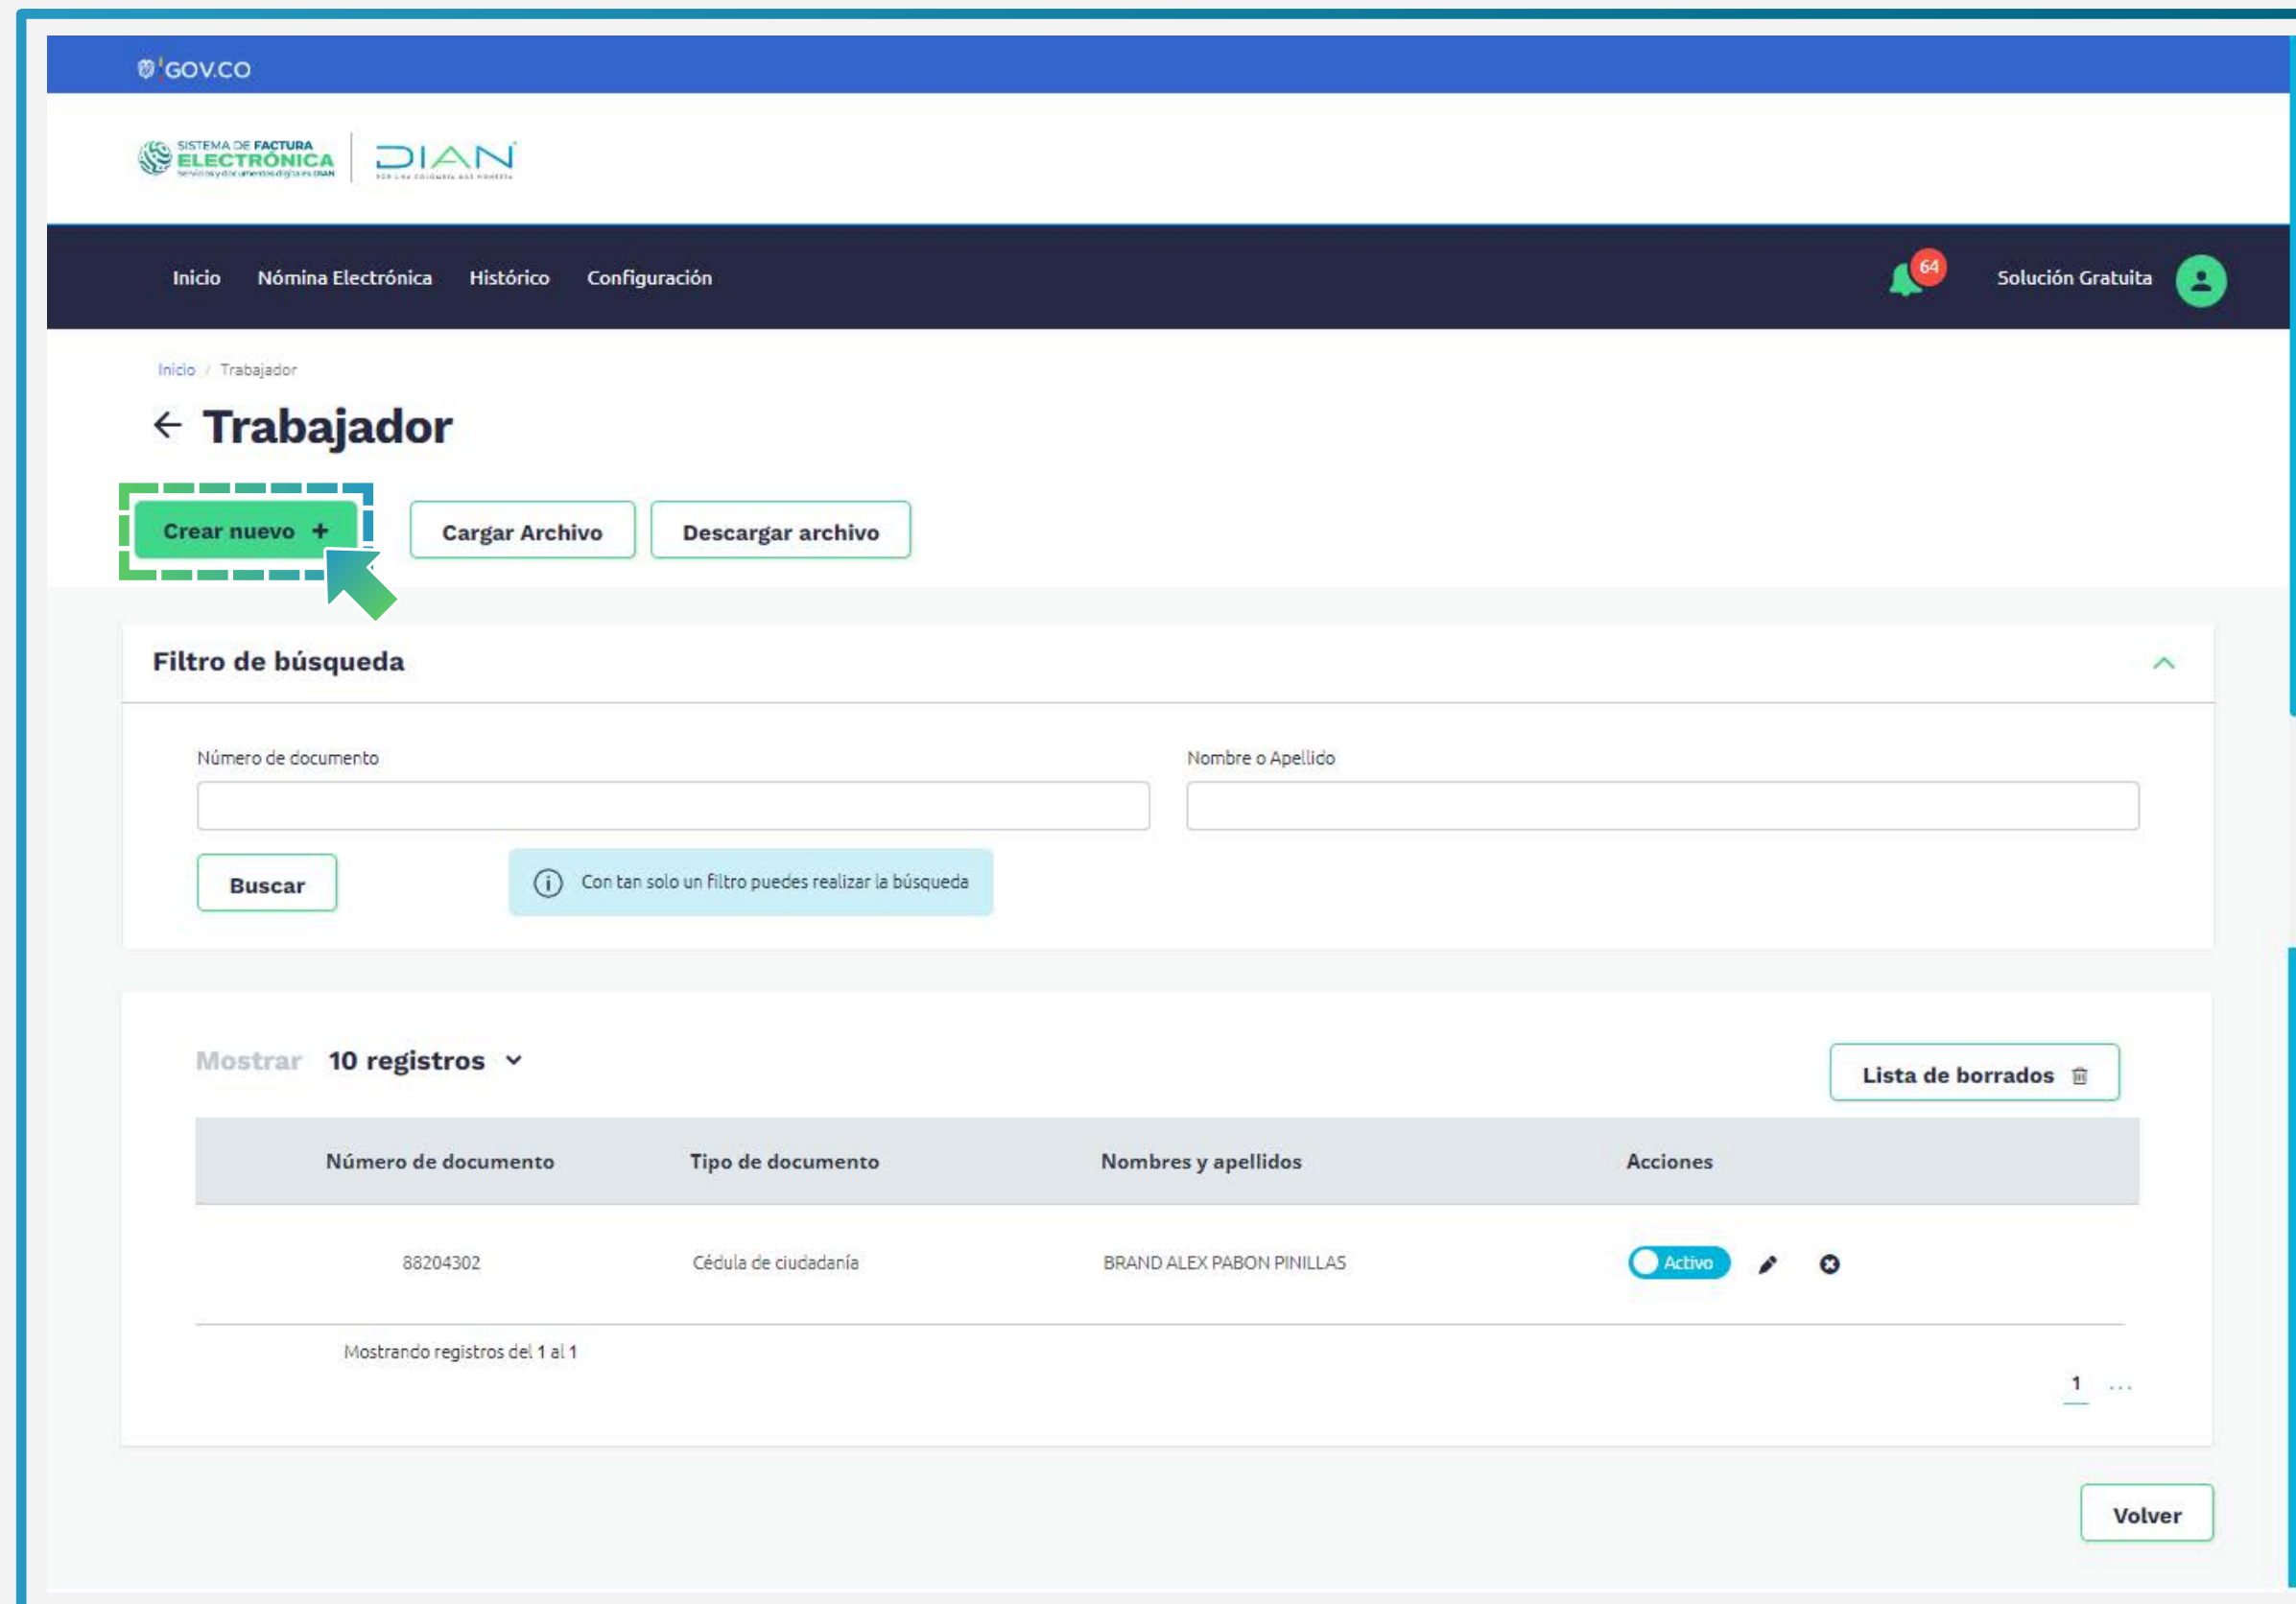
GOV.CO

SISTEMA DE FACTURA ELECTRÓNICA

DIAN

Inicio Nómina Electrónica Histórico Configuración

64

Solución Gratuita

Inicio / Trabajador

Trabajador

Crear nuevo +

Cargar Archivo

Descargar archivo

Filtro de búsqueda

Número de documento

Nombre o Apellido

Buscar

Con tan solo un filtro puedes realizar la búsqueda

Mostrar 10 registros

Lista de borrados

| Número de documento | Tipo de documento | Nombres y apellidos | Acciones |
|---|---|---|---|
| 88204302 | Cédula de ciudadanía | BRAND ALEX PABON PINILLAS | Activo |

Mostrando registros del 1 al 1

1 ...

Volver